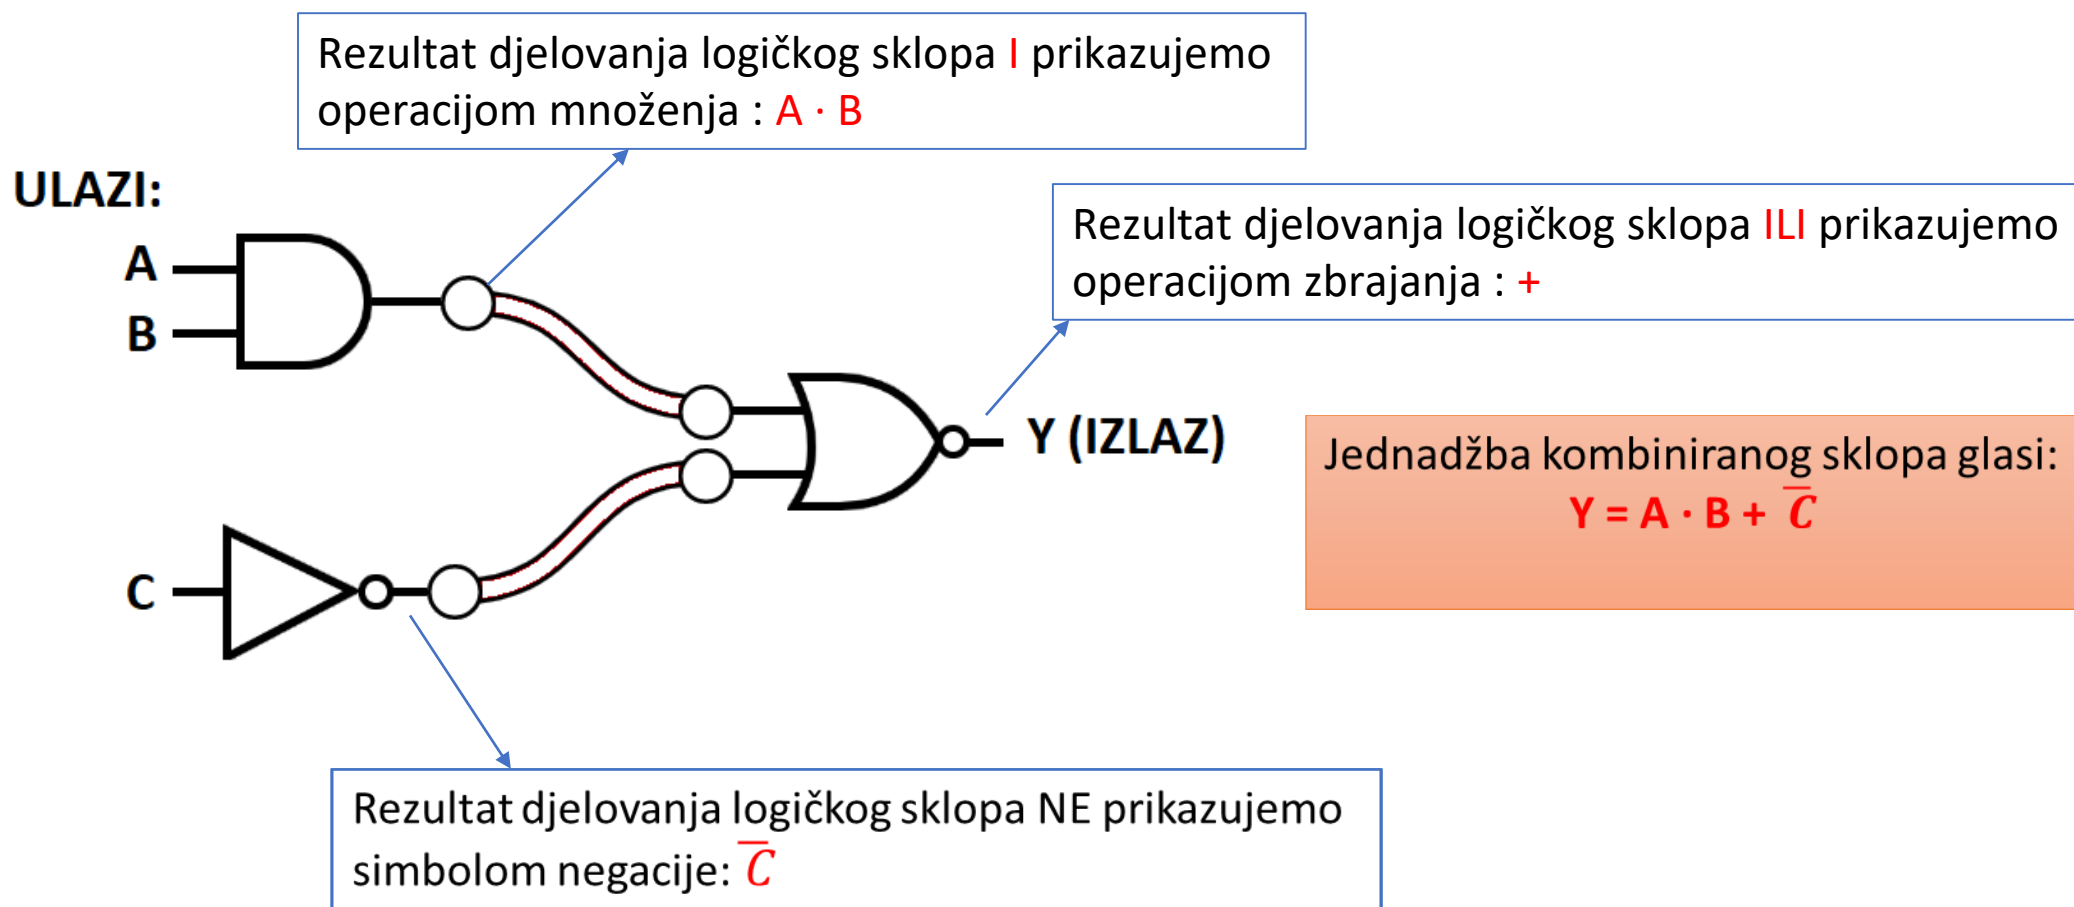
Rezultat djelovanja logičkog sklopa I prikazujemo operacijom množenja : $A \cdot B$

ULAZI:

A

B

Rezultat djelovanja logičkog sklopa ILI prikazujemo operacijom zbrajanja : +

Y (IZLAZ)

Jednadžba kombiniranog sklopa glasi:
$Y = A \cdot B + \overline{C}$

C

Rezultat djelovanja logičkog sklopa NE prikazujemo simbolom negacije: $\overline{C}$